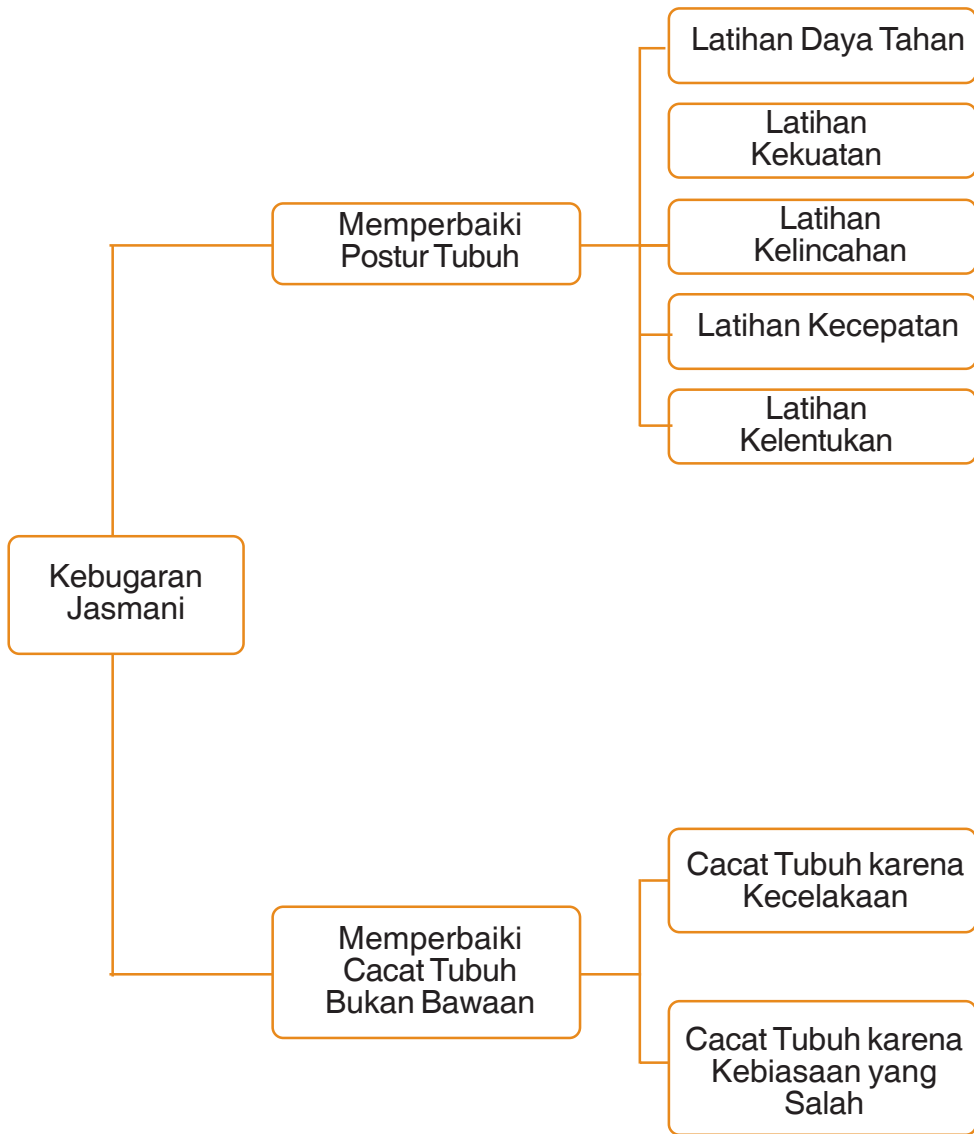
Kebugaran Jasmani

Memperbaiki Postur Tubuh

Latihan Daya Tahan

Latihan Kekuatan

Latihan Kelincahan

Latihan Kecepatan

Latihan Kelentukan

Memperbaiki Cacat Tubuh Bukan Bawaan

Cacat Tubuh karena Kecelakaan

Cacat Tubuh karena Kebiasaan yang Salah